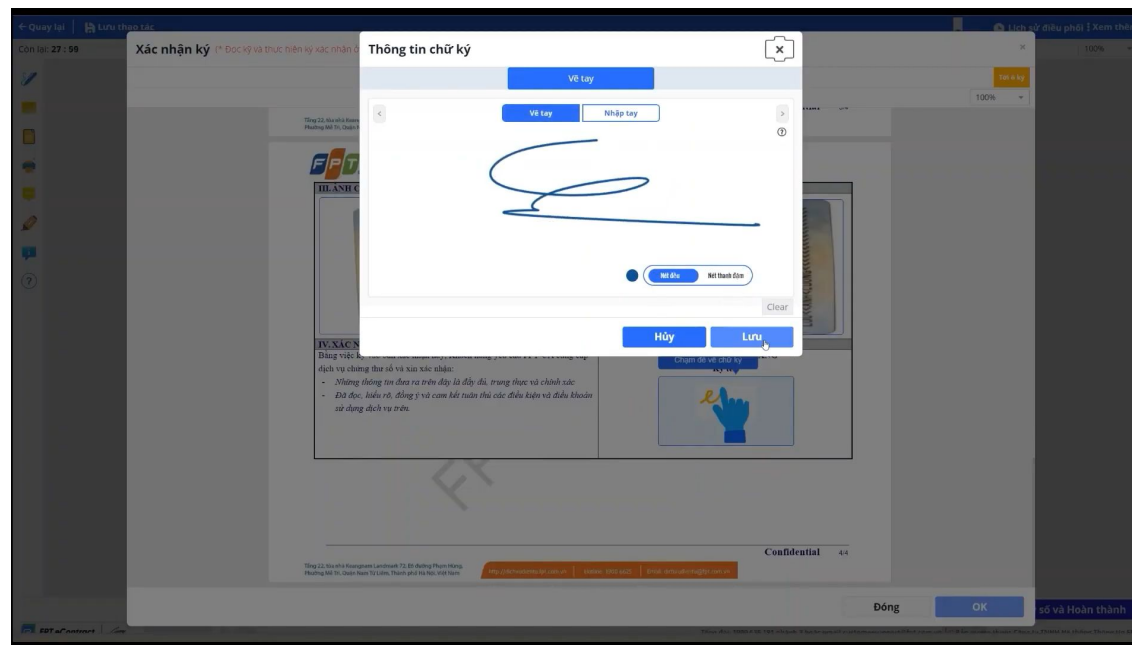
← Quay lại | Lưu thao tác

Lịch sử điều phối | Xem thê

Còn lại: 27 : 59

Xác nhận ký (* Đọc kỹ và thực hiện ký xác nhận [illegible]

Thông tin chữ ký

Vẽ tay

Vẽ tay | Nhập tay

Nét đều | Nét thanh đậm

Clear

Hủy | Lưu

100%

Tên ký

III. ẢNH C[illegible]

IV. XÁC N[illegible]

Bằng việc k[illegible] dịch vụ chứng thư số và xin xác nhận:

- Những thông tin đưa ra trên đây là đầy đủ, trung thực và chính xác
- Đã đọc, hiểu rõ, đồng ý và cam kết tuân thủ các điều kiện và điều khoản sử dụng dịch vụ trên.

Chạm để vẽ chữ ký

Confidential 4/4

Tầng 22, Tòa nhà Keangnam Landmark 72, E6 đường Phạm Hùng, Phường Mễ Trì, Quận Nam Từ Liêm, Thành phố Hà Nội, Việt Nam

Đóng | OK

số và Hoàn thành

FPT eContract